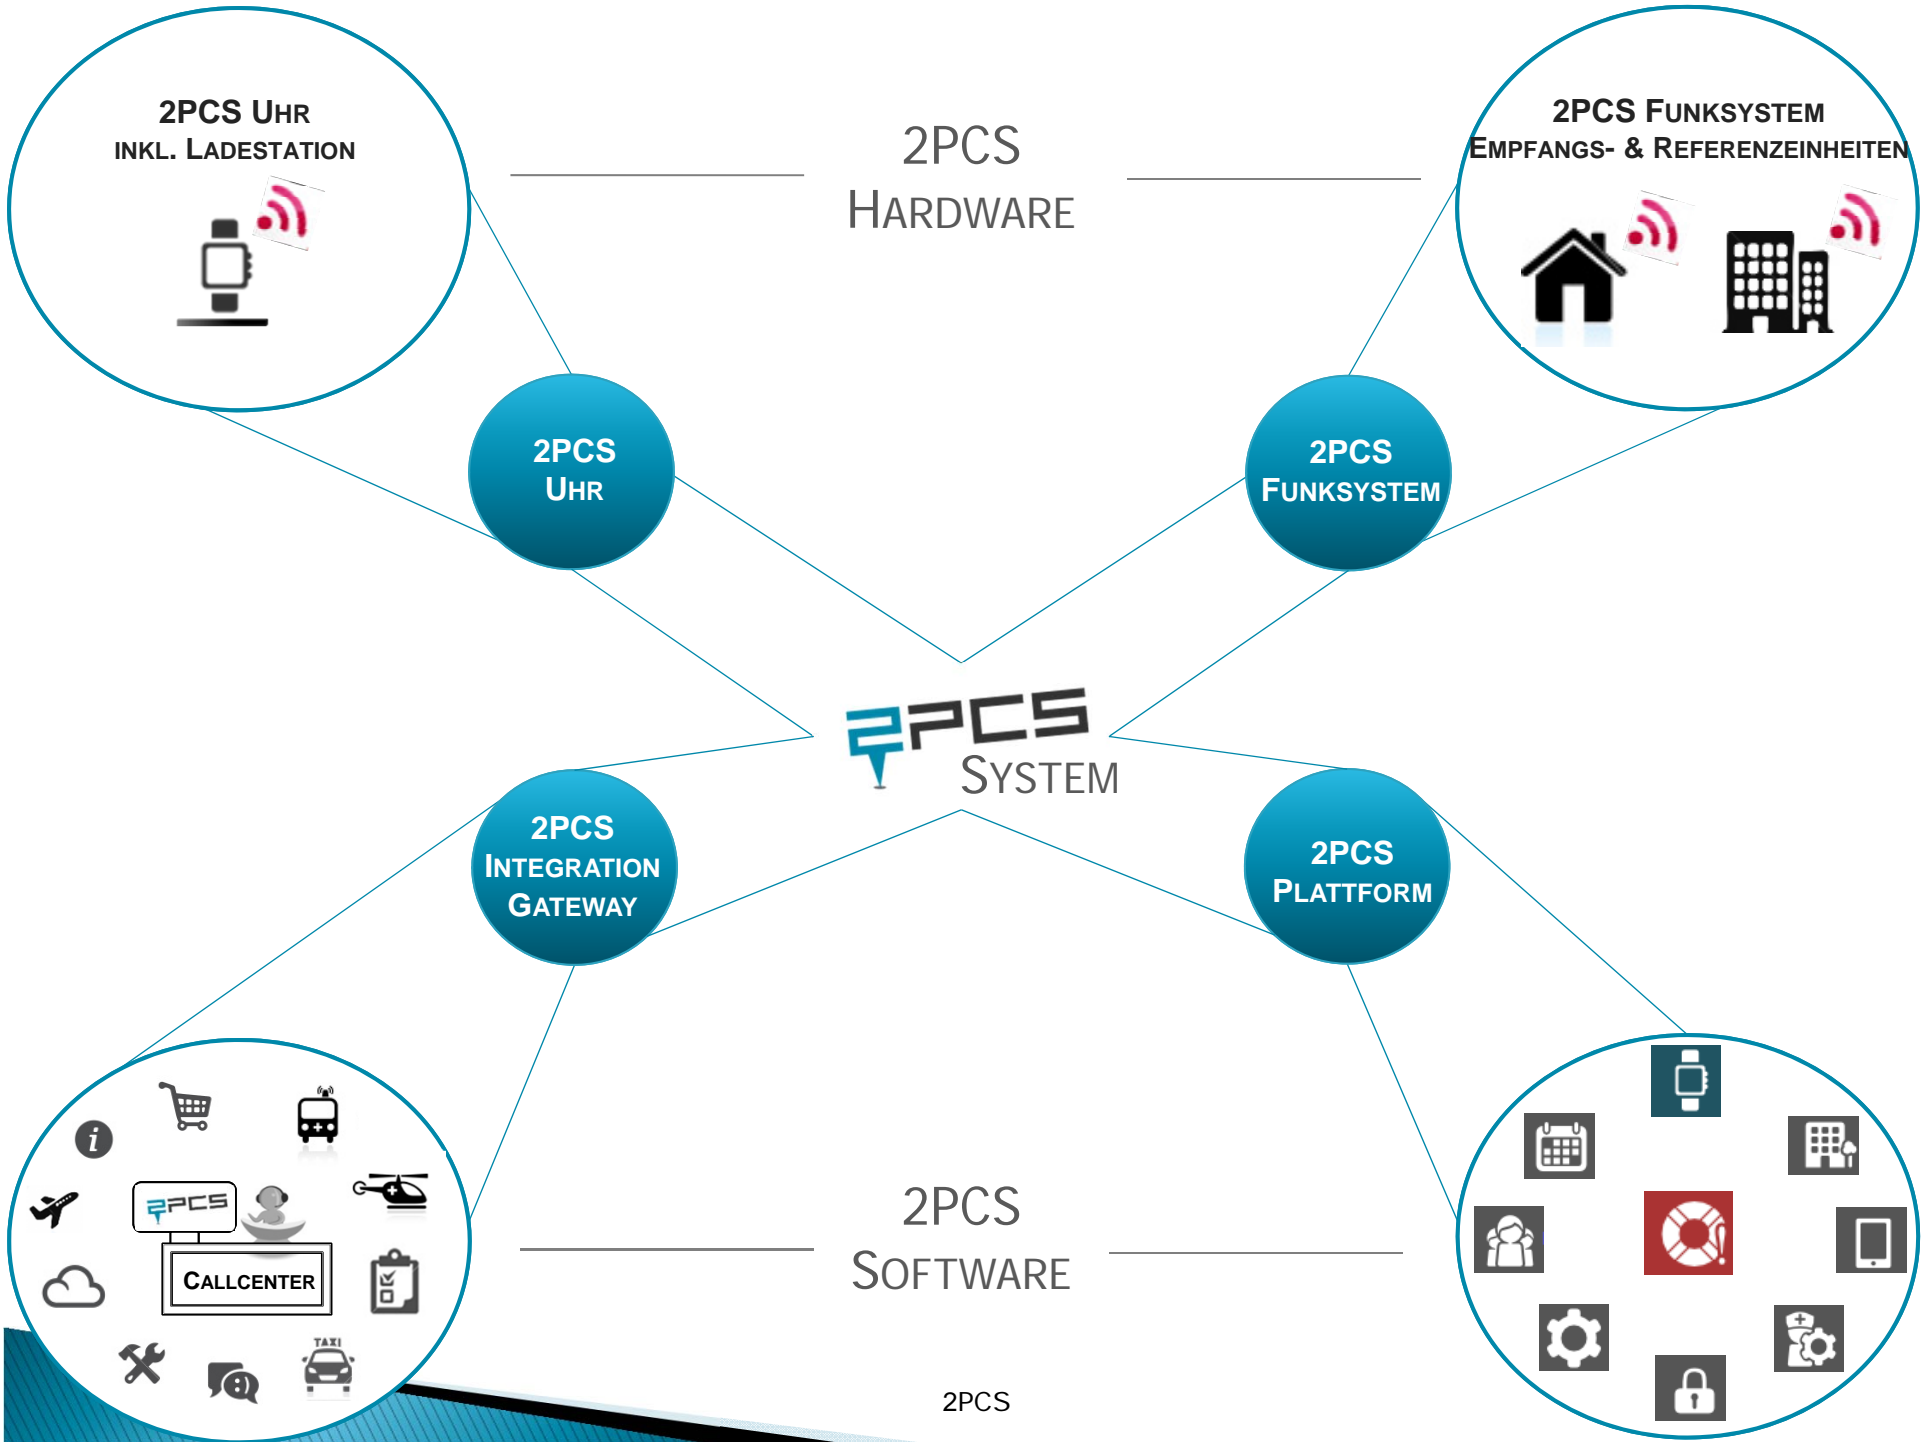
2PCS UHR
INKL. LADESTATION

2PCS
HARDWARE

2PCS FUNKSYSTEM
EMPFANGS- & REFERENZEINHEITEN

2PCS
UHR

2PCS
FUNKSYSTEM

2PCS
SYSTEM

2PCS
INTEGRATION
GATEWAY

2PCS
PLATTFORM

2PCS

CALLCENTER

TAXI

2PCS
SOFTWARE

2PCS